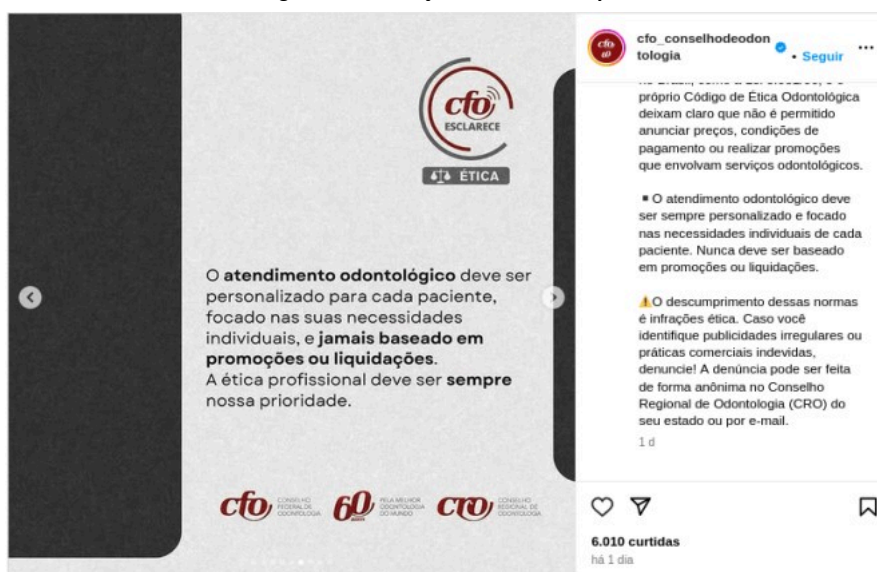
cfo
ESCLARECE
ÉTICA

O **atendimento odontológico** deve ser personalizado para cada paciente, focado nas suas necessidades individuais, e **jamais baseado em promoções ou liquidações**.
A ética profissional deve ser **sempre** nossa prioridade.

cfo CONSELHO FEDERAL DE ODONTOLOGIA 60 anos PELA MELHOR ODONTOLOGIA DO MUNDO CFO CONSELHO FEDERAL DE ODONTOLOGIA

cfo_conselhodeodontologia • Seguir ...

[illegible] próprio Código de Ética Odontológica deixam claro que não é permitido anunciar preços, condições de pagamento ou realizar promoções que envolvam serviços odontológicos.

▪ O atendimento odontológico deve ser sempre personalizado e focado nas necessidades individuais de cada paciente. Nunca deve ser baseado em promoções ou liquidações.

⚠️O descumprimento dessas normas é infrações ética. Caso você identifique publicidades irregulares ou práticas comerciais indevidas, denuncie! A denúncia pode ser feita de forma anônima no Conselho Regional de Odontologia (CRO) do seu estado ou por e-mail.
1 d

6.010 curtidas
há 1 dia